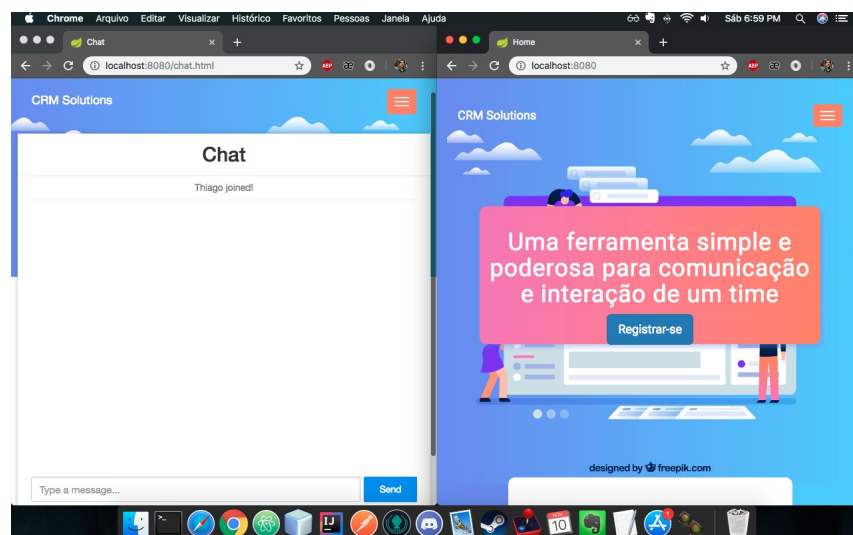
Chrome Arquivo Editar Visualizar Histórico Favoritos Pessoas Janela Ajuda Sáb 6:59 PM

Chat ×

localhost:8080/chat.html

CRM Solutions

Chat

Thiago joined!

Type a message...

Send

Home ×

localhost:8080

CRM Solutions

Uma ferramenta simple e poderosa para comunicação e interação de um time

Registrar-se

designed by freepik.com

10